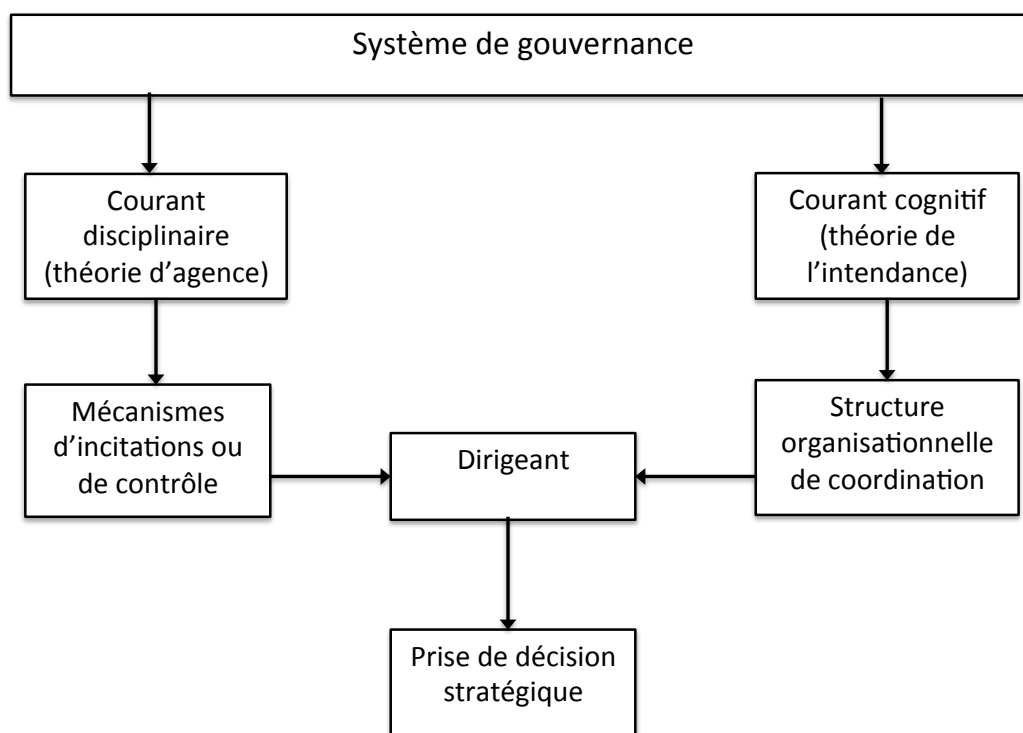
Système de gouvernance

Courant disciplinaire (théorie d'agence)

Courant cognitif (théorie de l'intendance)

Mécanismes d'incitations ou de contrôle

Dirigeant

Structure organisationnelle de coordination

Prise de décision stratégique